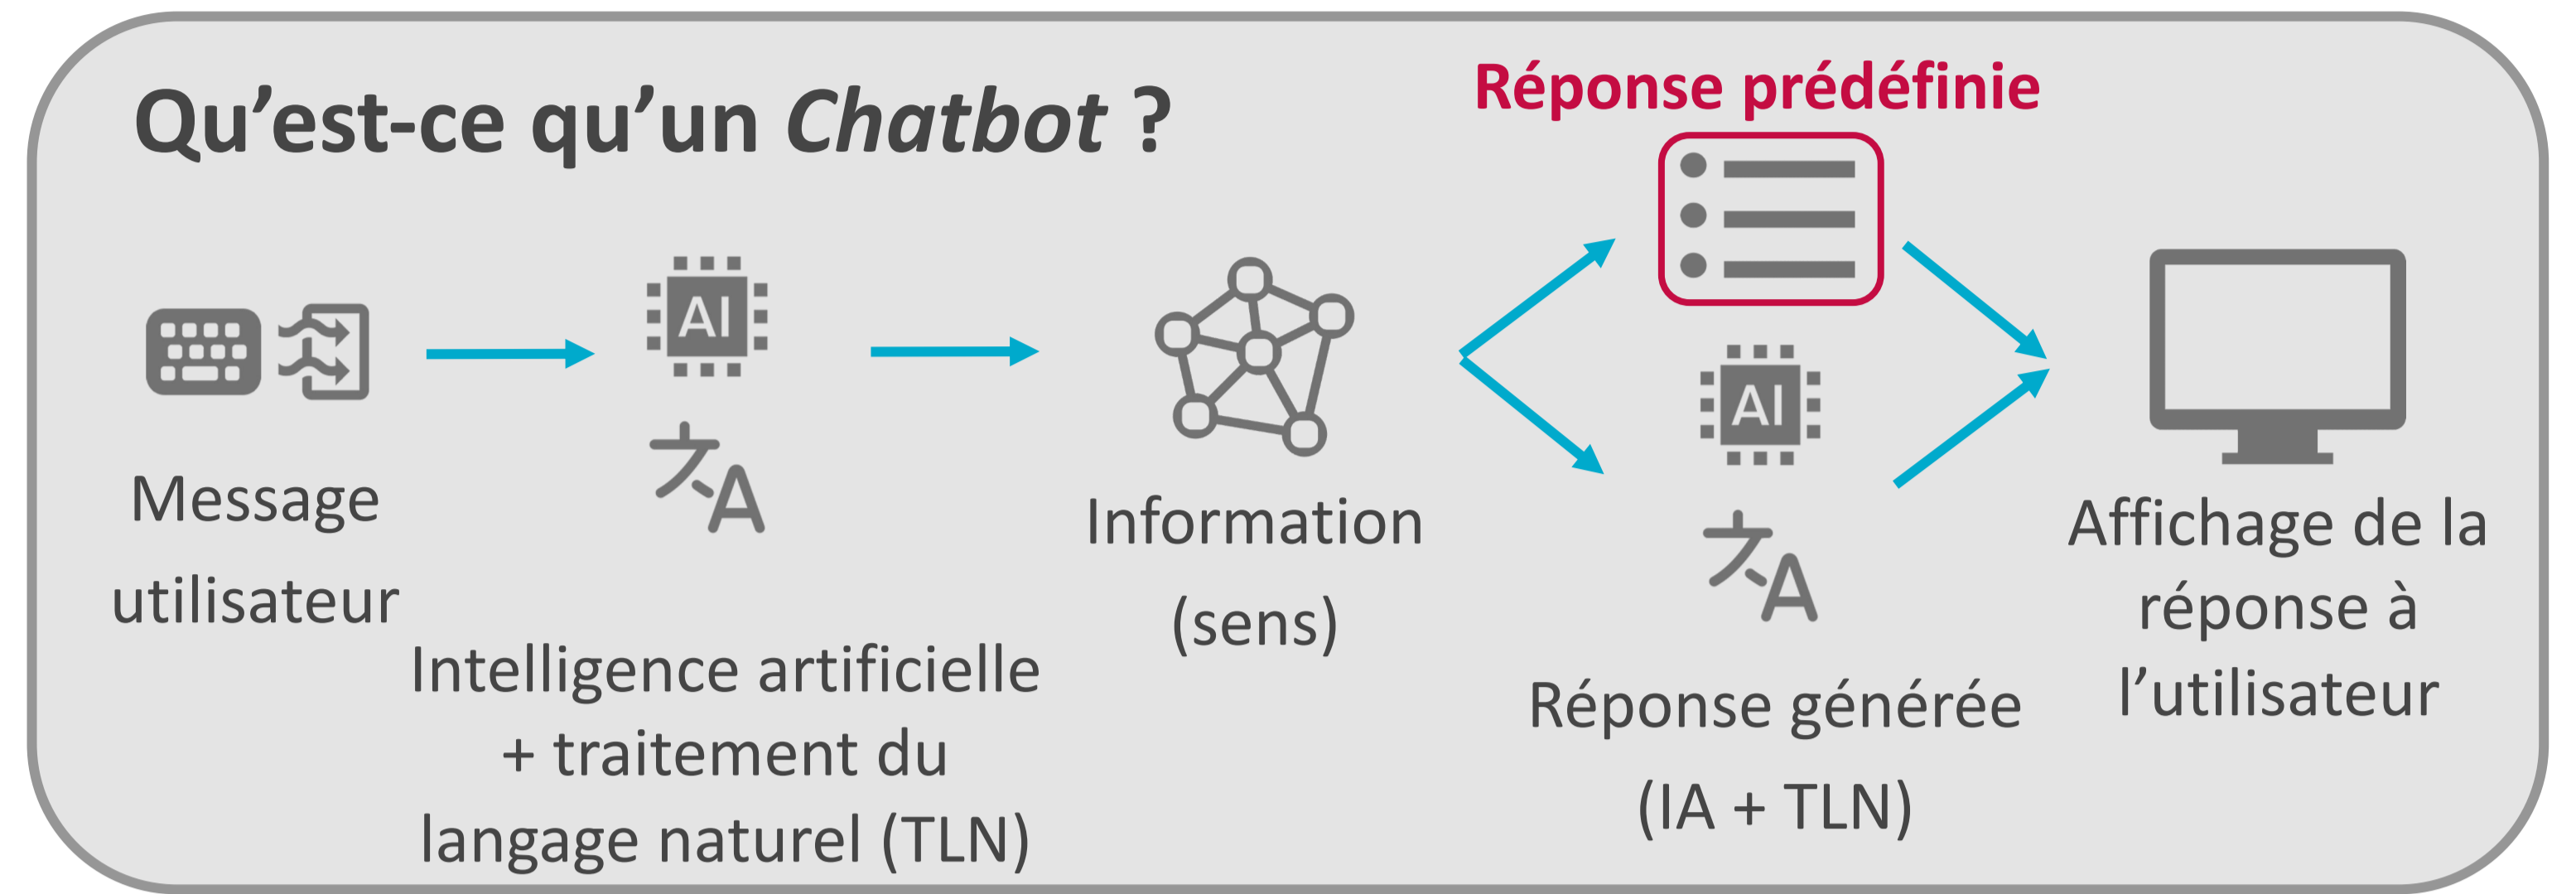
Qu'est-ce qu'un *Chatbot* ?

Réponse prédéfinie

AI

Message utilisateur

Intelligence artificielle + traitement du langage naturel (TLN)

Information (sens)

AI

Réponse générée (IA + TLN)

Affichage de la réponse à l'utilisateur